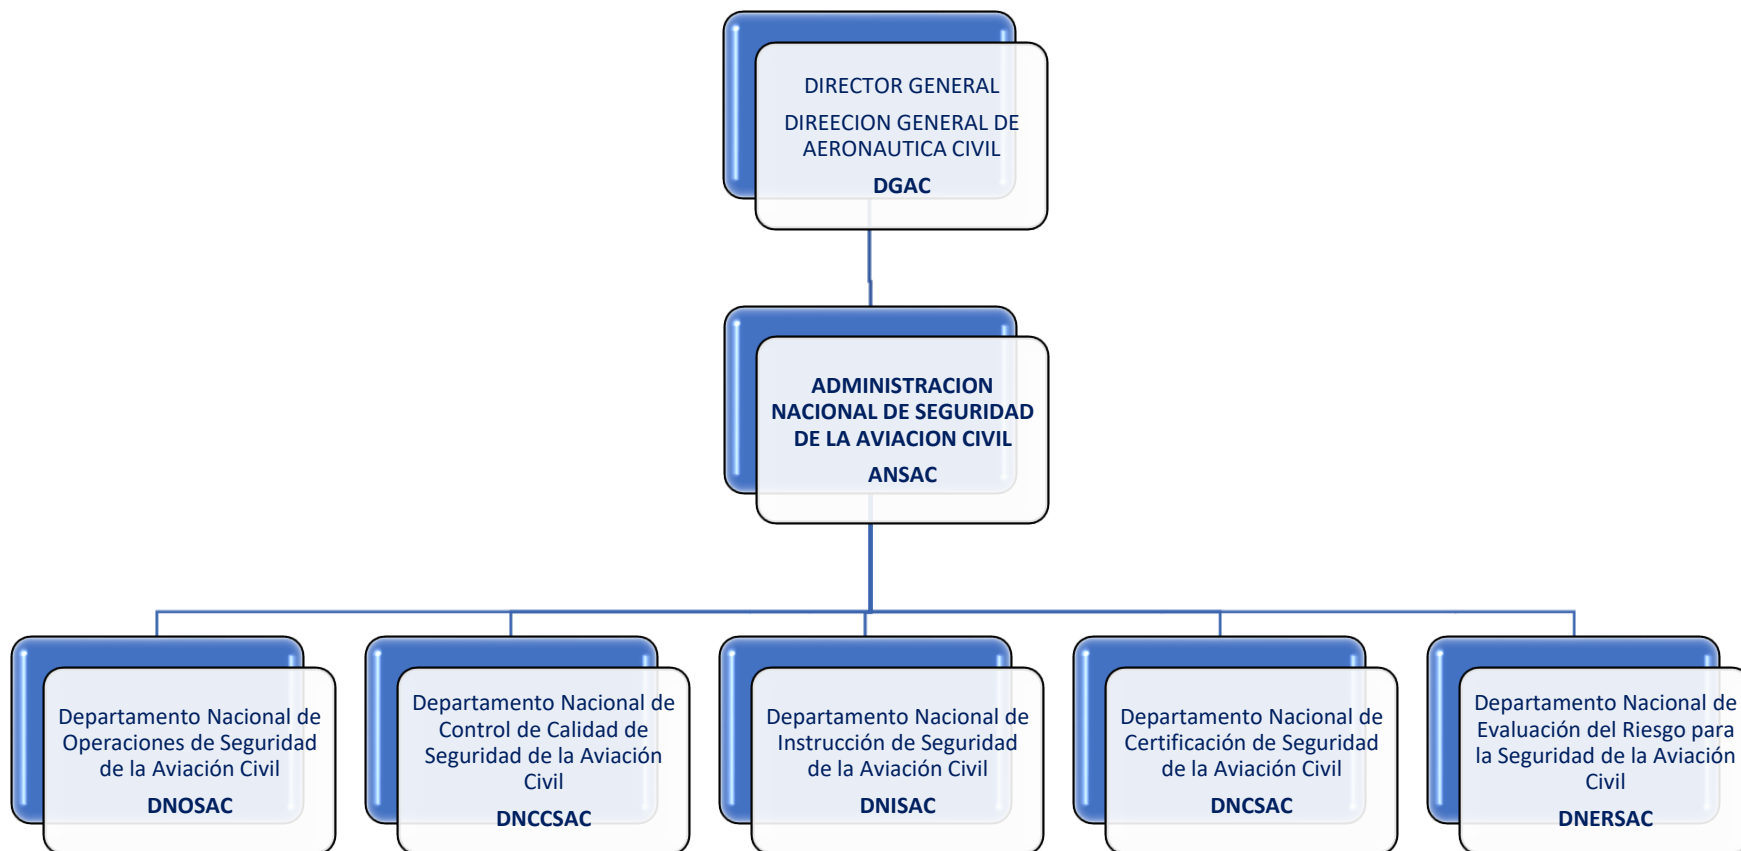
DIRECTOR GENERAL

DIREECION GENERAL DE AERONAUTICA CIVIL

DGAC

ADMINISTRACION NACIONAL DE SEGURIDAD DE LA AVIACION CIVIL

ANSAC

Departamento Nacional de Operaciones de Seguridad de la Aviación Civil

DNOSAC

Departamento Nacional de Control de Calidad de Seguridad de la Aviación Civil

DNCCSAC

Departamento Nacional de Instrucción de Seguridad de la Aviación Civil

DNISAC

Departamento Nacional de Certificación de Seguridad de la Aviación Civil

DNCSAC

Departamento Nacional de Evaluación del Riesgo para la Seguridad de la Aviación Civil

DNERSAC